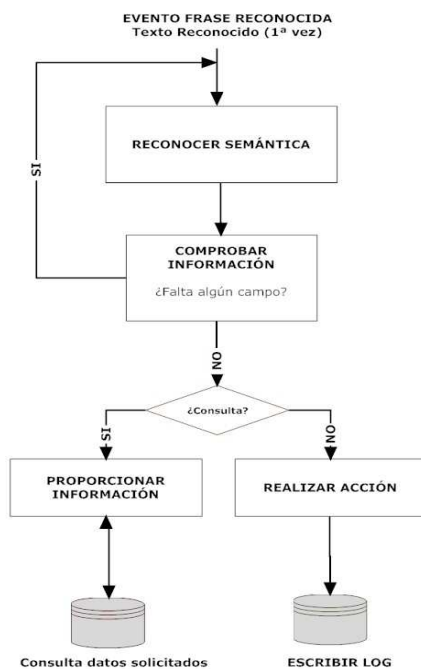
EVENTO FRASE RECONOCIDA
Texto Reconocido (1ª vez)

RECONOCER SEMÁNTICA

SI

COMPROBAR INFORMACIÓN

¿Falta algún campo?

NO

¿Consulta?

SI

NO

PROPORCIONAR INFORMACIÓN

REALIZAR ACCIÓN

Consulta datos solicitados

ESCRIBIR LOG